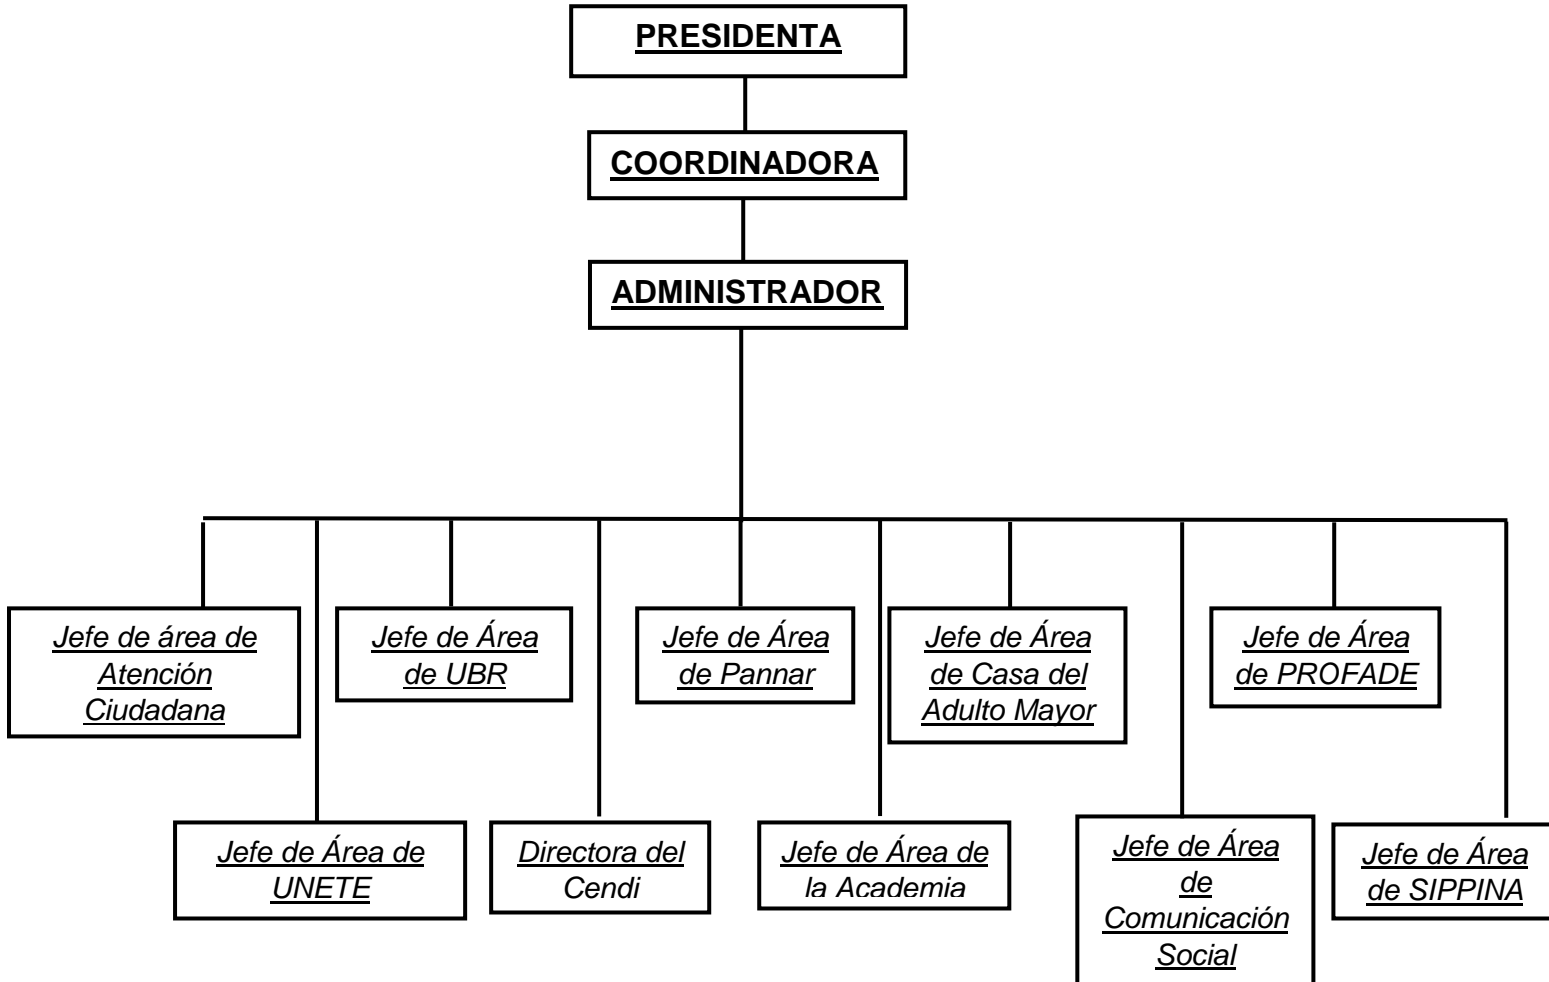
PRESIDENTA

COORDINADORA

ADMINISTRADOR

Jefe de área de Atención Ciudadana

Jefe de Área de UBR

Jefe de Área de Pannar

Jefe de Área de Casa del Adulto Mayor

Jefe de Área de PROFADE

Jefe de Área de UNETE

Directora del Cendi

Jefe de Área de la Academia

Jefe de Área de Comunicación Social

Jefe de Área de SIPPINA